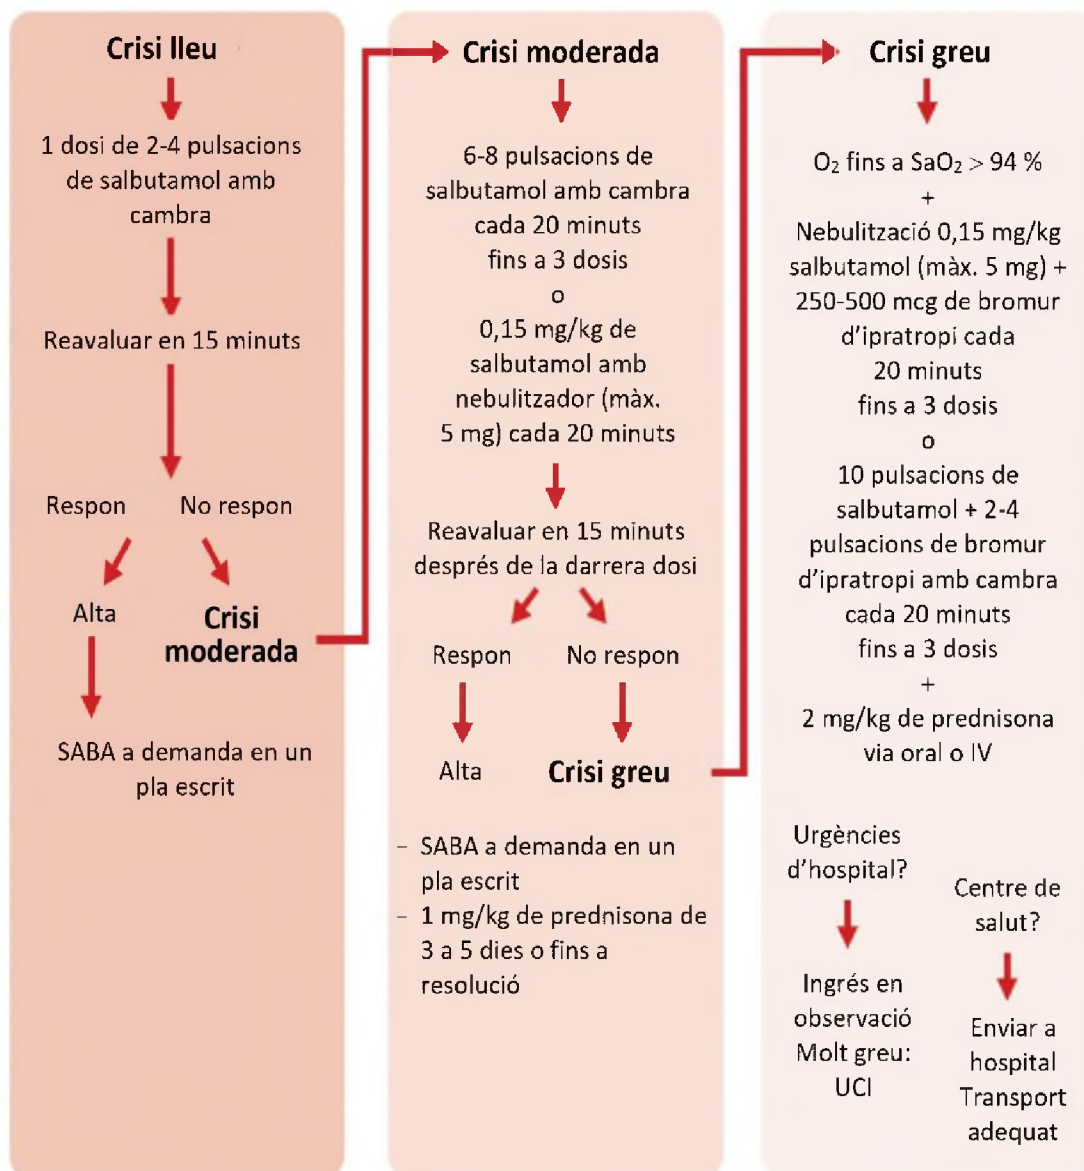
Crisi lleu

1 dosi de 2-4 pulsacions de salbutamol amb cambra

Reavaluar en 15 minuts

Respon

No respon

Alta

Crisi moderada

SABA a demanda en un pla escrit

Crisi moderada

6-8 pulsacions de salbutamol amb cambra cada 20 minuts fins a 3 dosis
o
0,15 mg/kg de salbutamol amb nebulitzador (màx. 5 mg) cada 20 minuts

Reavaluar en 15 minuts després de la darrera dosi

Respon

No respon

Alta

Crisi greu

- SABA a demanda en un pla escrit
- 1 mg/kg de prednisona de 3 a 5 dies o fins a resolució

Crisi greu

$O_2$ fins a $SaO_2 > 94$ %
+
Nebulització 0,15 mg/kg salbutamol (màx. 5 mg) + 250-500 mcg de bromur d'ipratropi cada 20 minuts fins a 3 dosis
o
10 pulsacions de salbutamol + 2-4 pulsacions de bromur d'ipratropi amb cambra cada 20 minuts fins a 3 dosis
+
2 mg/kg de prednisona via oral o IV

Urgències d'hospital?

Ingrés en observació Molt greu: UCI

Centre de salut?

Enviar a hospital Transport adequat